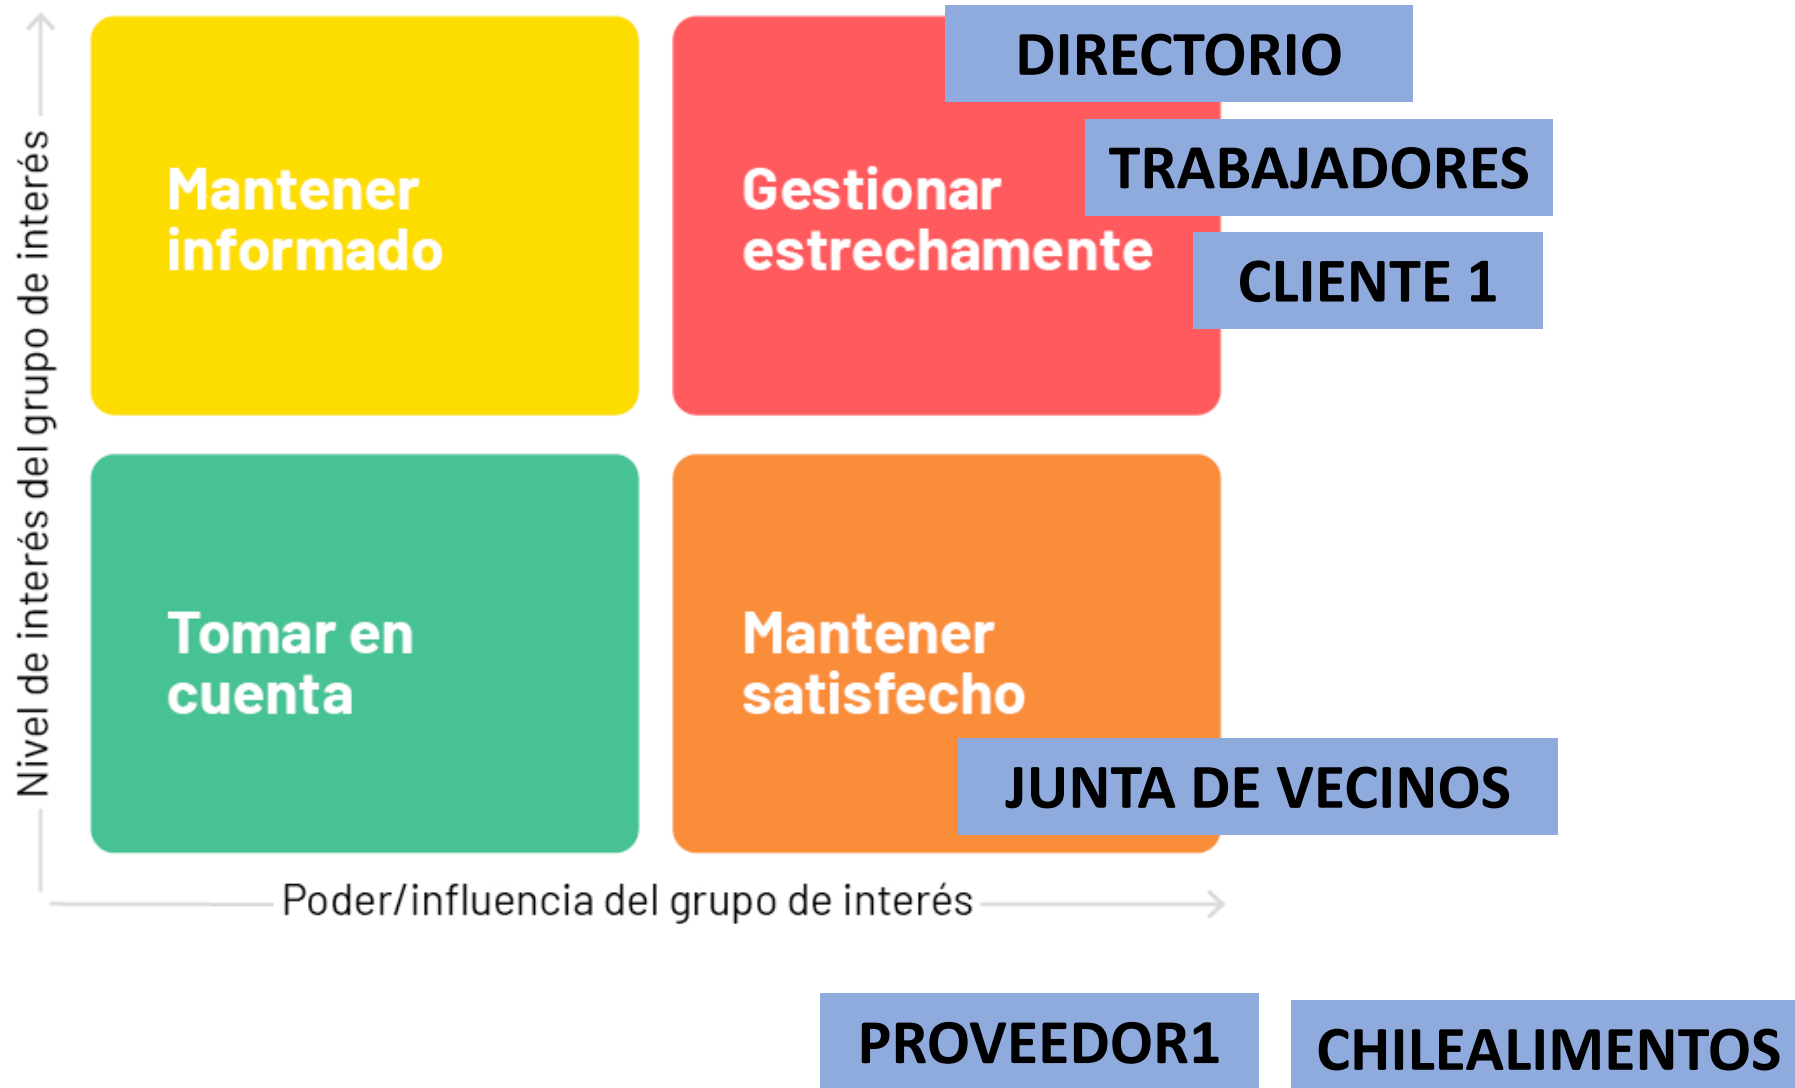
Nivel de interés del grupo de interés

Mantener informado

Gestionar estrechamente

DIRECTORIO

TRABAJADORES

CLIENTE 1

Tomar en cuenta

Mantener satisfecho

JUNTA DE VECINOS

Poder/influencia del grupo de interés

PROVEEDOR1

CHILEALIMENTOS